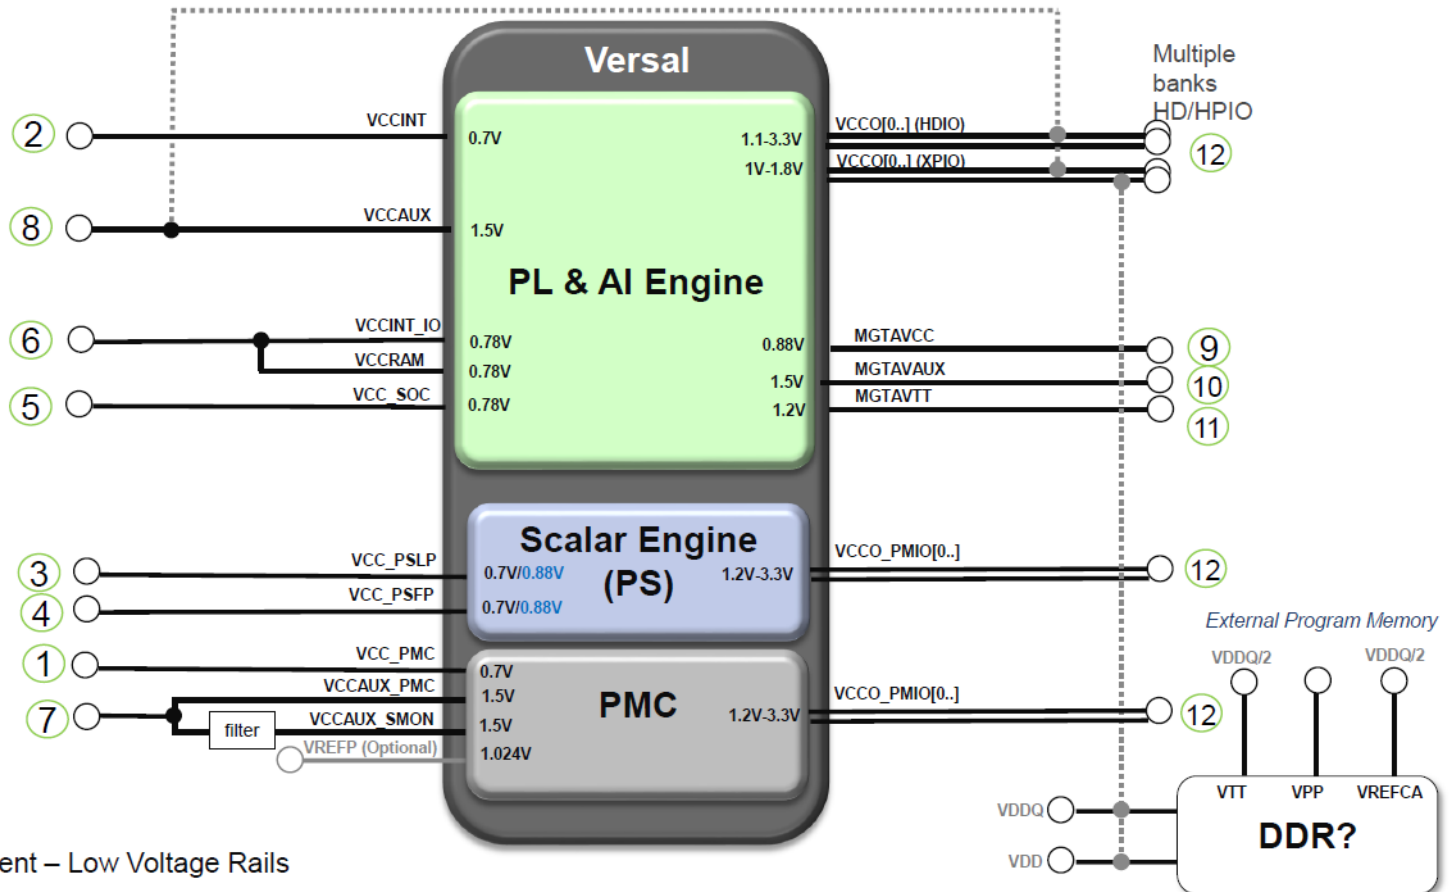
Versal

Multiple banks HD/HPIO

2 VCCINT 0.7V
8 VCCAUX 1.5V
1.1-3.3V VCCO[0..] (HDIO)
1V-1.8V VCCO[0..] (XPIO)
12

PL & AI Engine

6 VCCINT_IO 0.78V
VCCRAM 0.78V
5 VCC_SOC 0.78V
0.88V MGTAVCC 9
1.5V MGTAVAUX 10
1.2V MGTAVTT 11

Scalar Engine (PS)

3 VCC_PSLP 0.7V/0.88V
4 VCC_PSFP 0.7V/0.88V
1.2V-3.3V VCCO_PMIO[0..] 12

External Program Memory

PMC

1 VCC_PMC 0.7V
VCCAUX_PMC 1.5V
7 VCCAUX_SMON 1.5V
filter
VREFP (Optional) 1.024V
1.2V-3.3V VCCO_PMIO[0..] 12

VDDQ/2 VDDQ/2
VTT VPP VREFCA
VDDQ
VDD
DDR?

ent – Low Voltage Rails